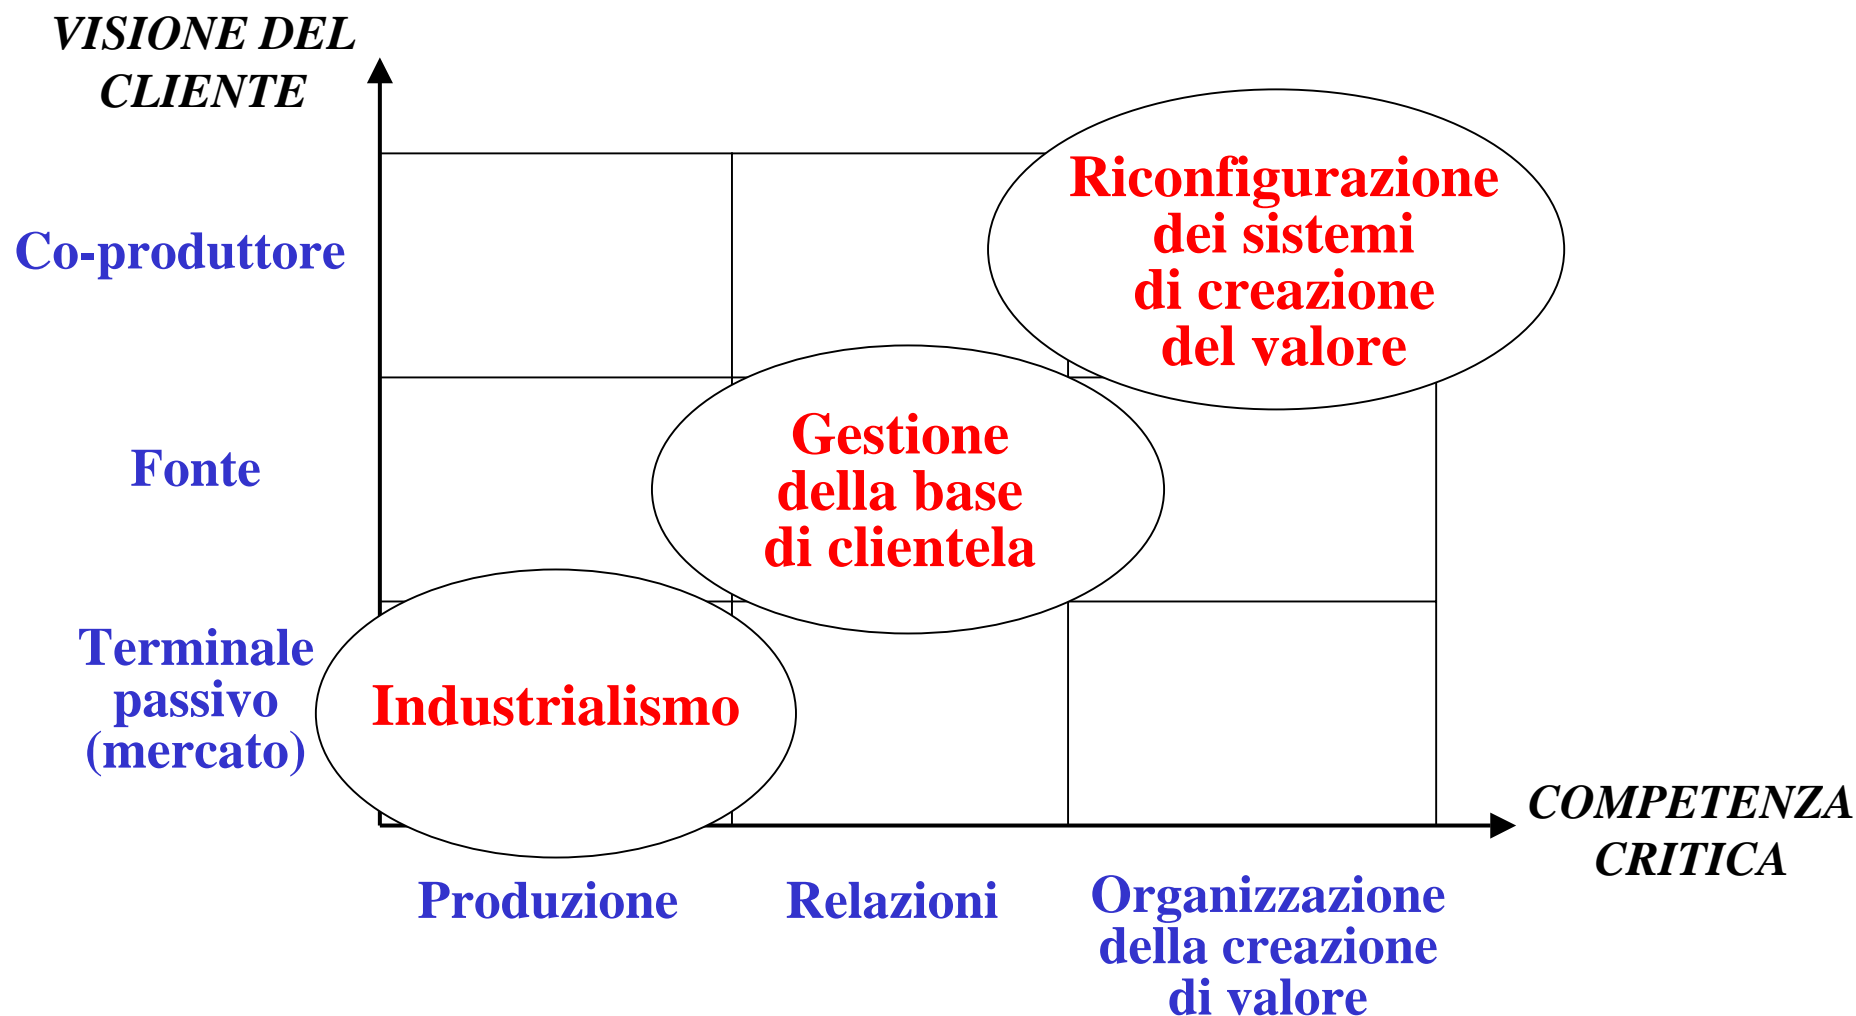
VISIONE DEL CLIENTE

Co-produttore

Fonte

Terminale passivo (mercato)

Riconfigurazione dei sistemi di creazione del valore

Gestione della base di clientela

Industrialismo

COMPETENZA CRITICA

Produzione

Relazioni

Organizzazione della creazione di valore